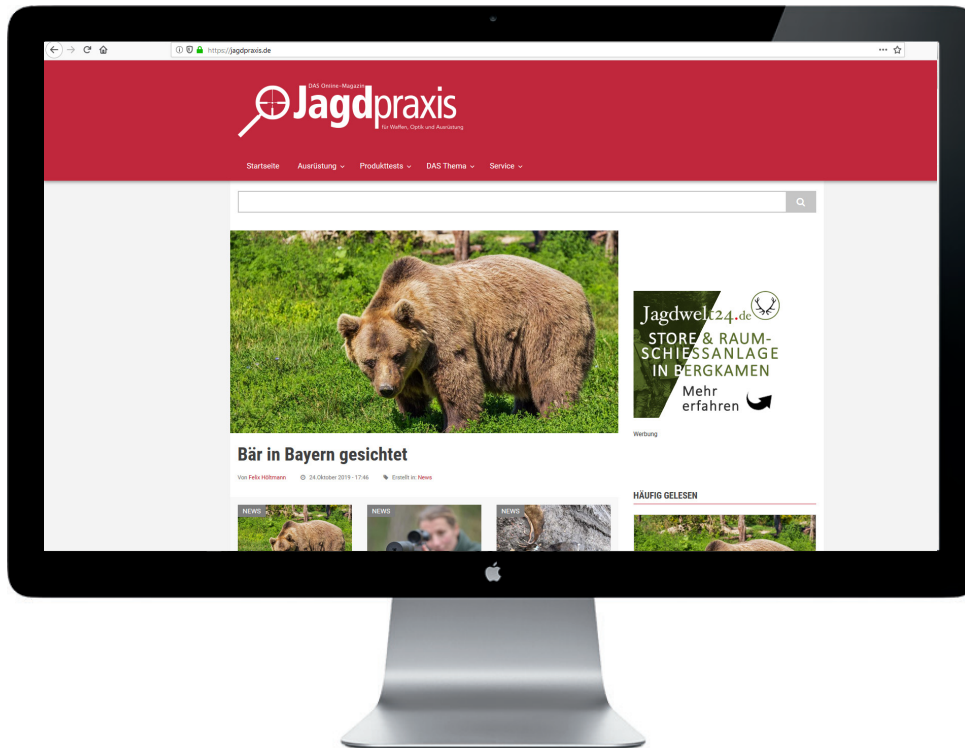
https://jagdpraxis.de

DAS Online-Magazin
Jagdpraxis
für Waffen, Optik und Ausrüstung

Startseite Ausrüstung Produkttests DAS Thema Service

Bär in Bayern gesichtet

Von Felix Höltmann 24.Oktober 2019 - 17:46 Erstellt in: News

NEWS
NEWS
NEWS

Jagdwelt24.de
STORE & RAUM-SCHIESSANLAGE IN BERGKAMEN
Mehr erfahren

Werbung

HÄUFIG GELESEN